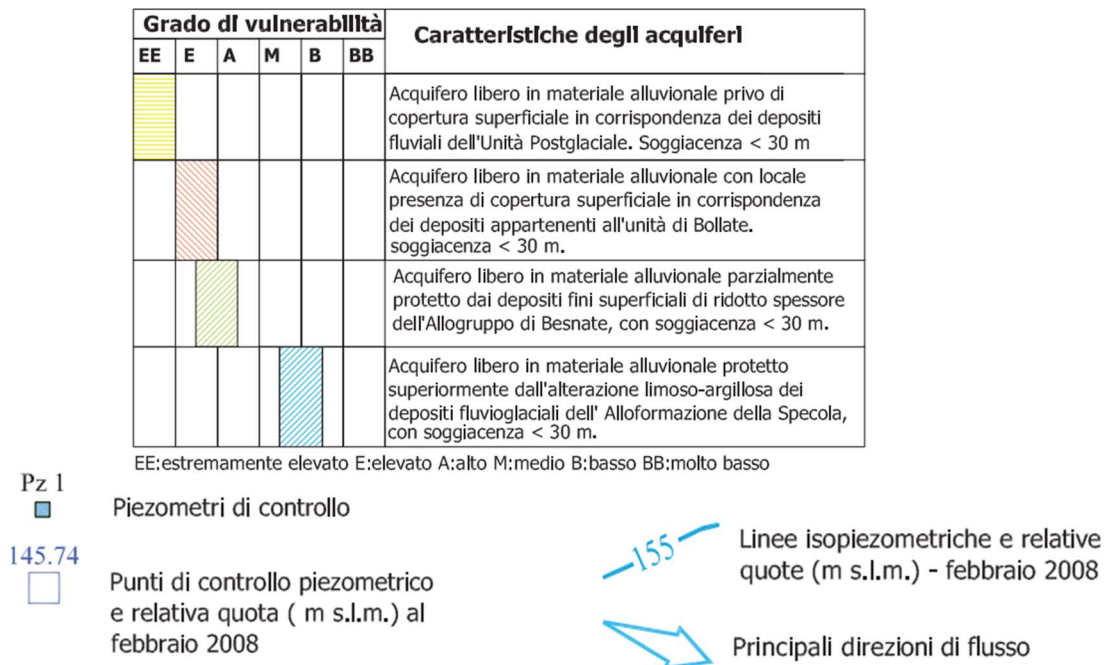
| Grado di vulnerabilità | | | | | | Caratteristiche degli acquiferi |
|---|---|---|---|---|---|---|
| EE | E | A | M | B | BB | |
| | | | | | | Acquifero libero in materiale alluvionale privo di copertura superficiale in corrispondenza dei depositi fluviali dell'Unità Postglaciale. Soggiacenza < 30 m |
| | | | | | | Acquifero libero in materiale alluvionale con locale presenza di copertura superficiale in corrispondenza dei depositi appartenenti all'unità di Bollate. soggiacenza < 30 m. |
| | | | | | | Acquifero libero in materiale alluvionale parzialmente protetto dai depositi fini superficiali di ridotto spessore dell'Allogruppo di Besnate, con soggiacenza < 30 m. |
| | | | | | | Acquifero libero in materiale alluvionale protetto superiormente dall'alterazione limoso-argillosa dei depositi fluvioglaciali dell' Alloformazione della Specola, con soggiacenza < 30 m. |

EE:estremamente elevato E:elevato A:alto M:medio B:basso BB:molto basso

Pz 1
Piezometri di controllo

145.74
Punti di controllo piezometrico e relativa quota ( m s.l.m.) al febbraio 2008

155
Linee isopiezometriche e relative quote (m s.l.m.) - febbraio 2008

Principali direzioni di flusso